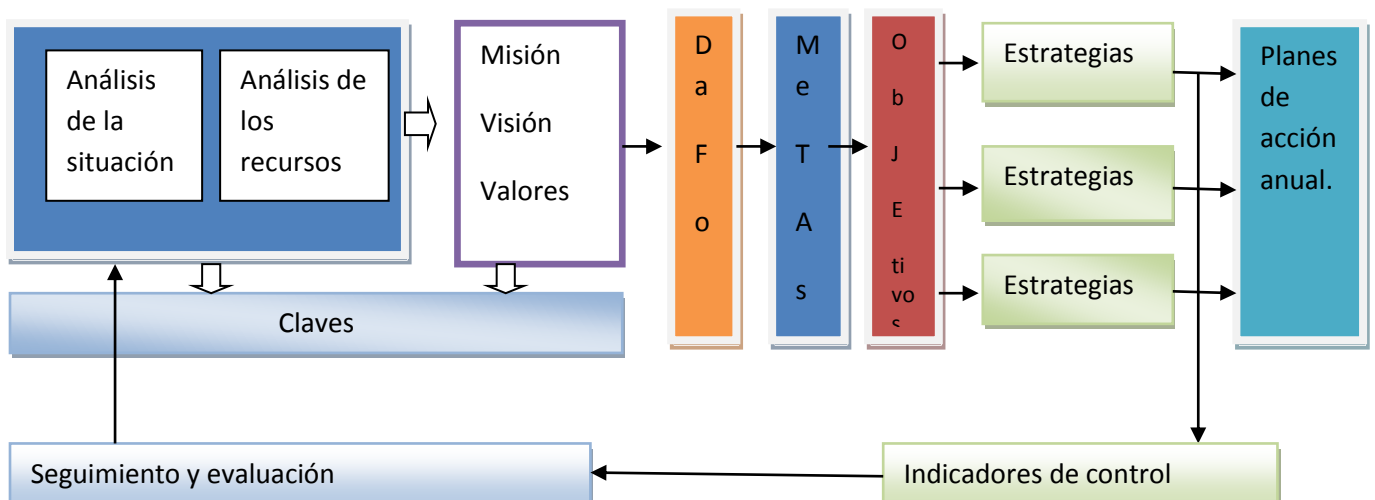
Análisis de la situación

Análisis de los recursos

Misión

Visión

Valores

D a F o

M e T A s

O b J E ti vo s

Estrategias

Estrategias

Estrategias

Planes de acción anual.

Claves

Seguimiento y evaluación

Indicadores de control